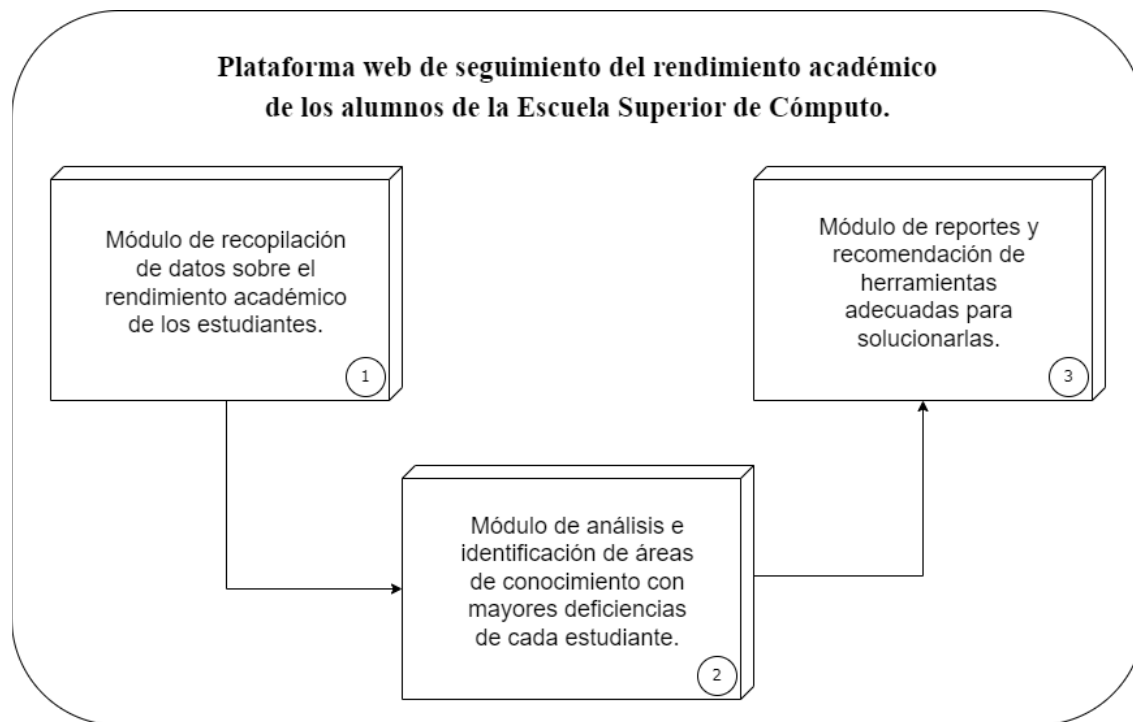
Plataforma web de seguimiento del rendimiento académico de los alumnos de la Escuela Superior de Cómputo.

Módulo de recopilación de datos sobre el rendimiento académico de los estudiantes.

1

Módulo de reportes y recomendación de herramientas adecuadas para solucionarlas.

3

Módulo de análisis e identificación de áreas de conocimiento con mayores deficiencias de cada estudiante.

2